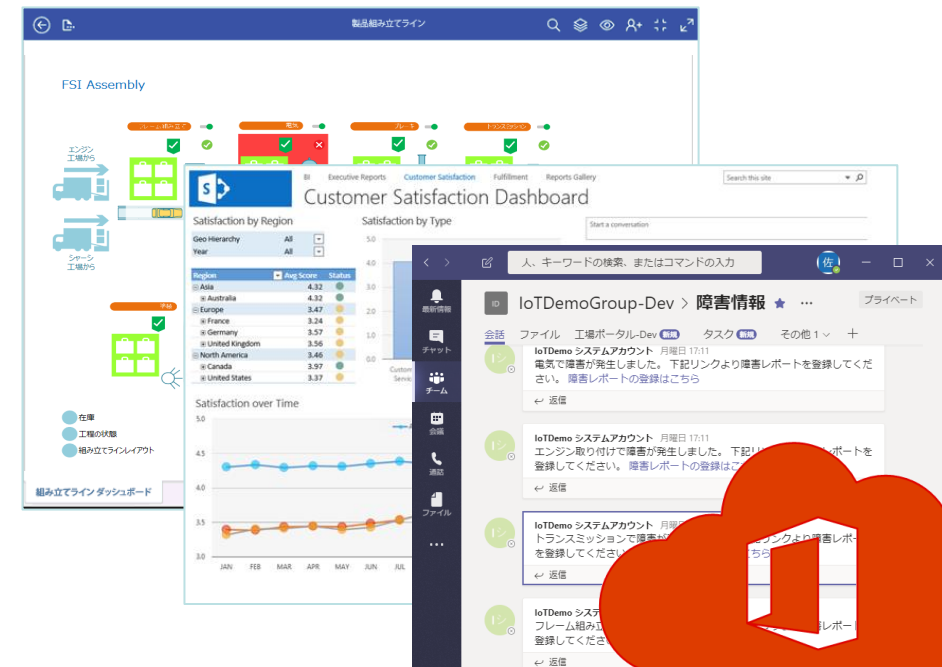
製品組み立てライン

FSI Assembly

フレーム組み立て
電気
ブレーキ
トランスミッション

エンジン工場から

シャーシ工場から

予備

在庫
工程の状態
組み立てラインレイアウト

組み立てライン ダッシュボード

BI　Executive Reports　Customer Satisfaction　Fulfillment　Reports Gallery

Search this site

Customer Satisfaction Dashboard

Satisfaction by Region

| Geo Hierarchy | All |
|---|---|
| Year | All |

| Region | Avg Score | Status |
|---|---|---|
| Asia | 4.32 | |
| Australia | 4.32 | |
| Europe | 3.47 | |
| France | 3.24 | |
| Germany | 3.57 | |
| United Kingdom | 3.56 | |
| North America | 3.46 | |
| Canada | 3.97 | |
| United States | 3.37 | |

Satisfaction by Type

Start a conversation

5.0
4.0
3.0

Custom
Servic

Satisfaction over Time

5.0
4.5
4.0
3.5
3.0

JAN　FEB　MAR　APR　MAY　JUN　JUL

人、キーワードの検索、またはコマンドの入力

佐

最新情報
チャット
チーム
会議
通話
ファイル
...

ID
IoTDemoGroup-Dev > 障害情報 ★ ···

プライベート

会話　ファイル　工場ポータル-Dev 新規　タスク 新規　その他 1 ∨　+

IoTDemo システムアカウント　月曜日 17:11
電気で障害が発生しました。下記リンクより障害レポートを登録してください。障害レポートの登録はこちら
↩ 返信

IoTDemo システムアカウント　月曜日 17:11
エンジン取り付けで障害が発生しました。下記リ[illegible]レポートを登録してください。障害レポートの登録はこ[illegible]
↩ 返信

IoTDemo システムアカウント　月曜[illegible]
トランスミッションで障害が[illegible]より障害レポー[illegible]を登録してください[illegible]ちら
↩ 返信

IoTDemo シス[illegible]
フレーム組み立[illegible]
を登録してくださ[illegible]
↩ 返信